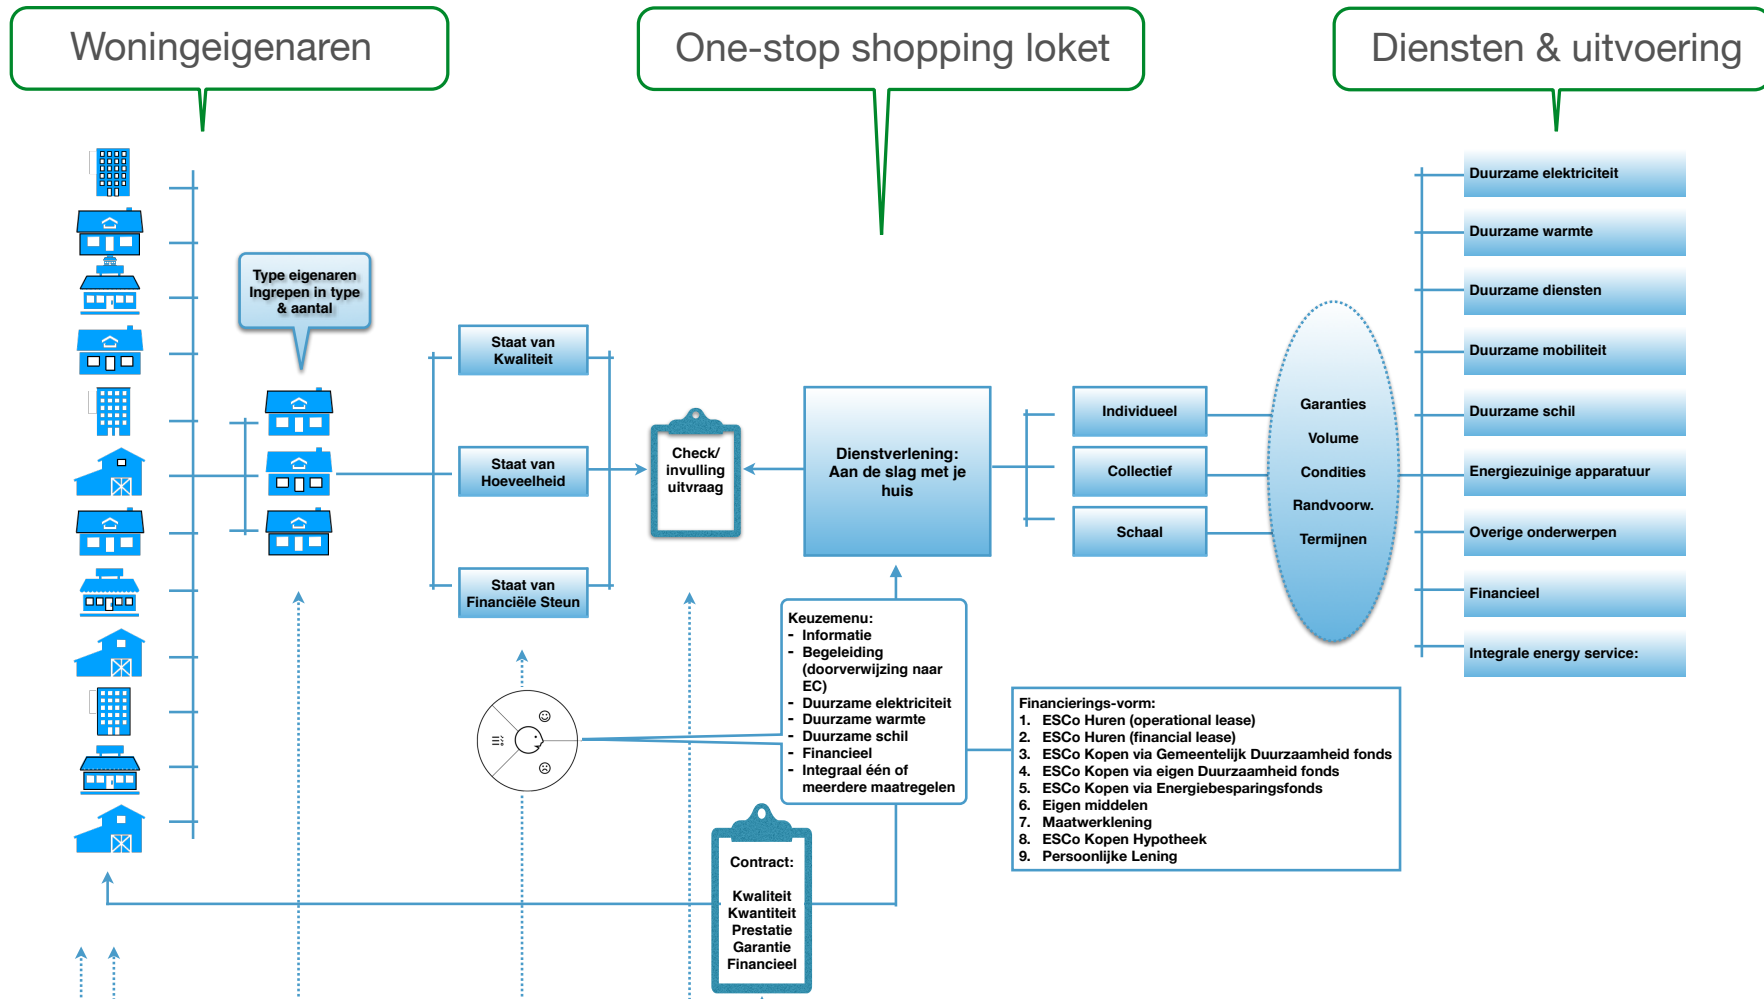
Woningeigenaren

One-stop shopping loket

Diensten & uitvoering

Type eigenaren Ingrepen in type & aantal

Staat van Kwaliteit

Staat van Hoeveelheid

Staat van Financiële Steun

Check/ invulling uitvraag

Dienstverlening: Aan de slag met je huis

Individueel

Collectief

Schaal

Garanties

Volume

Condities

Randvoorw.

Termijnen

Duurzame elektriciteit

Duurzame warmte

Duurzame diensten

Duurzame mobiliteit

Duurzame schil

Energiezuinige apparatuur

Overige onderwerpen

Financieel

Integrale energy service:

Keuzemenu:
- Informatie
- Begeleiding (doorverwijzing naar EC)
- Duurzame elektriciteit
- Duurzame warmte
- Duurzame schil
- Financieel
- Integraal één of meerdere maatregelen

Financierings-vorm:
1. ESCo Huren (operational lease)
2. ESCo Huren (financial lease)
3. ESCo Kopen via Gemeentelijk Duurzaamheid fonds
4. ESCo Kopen via eigen Duurzaamheid fonds
5. ESCo Kopen via Energiebesparingsfonds
6. Eigen middelen
7. Maatwerklening
8. ESCo Kopen Hypotheek
9. Persoonlijke Lening

Contract:

Kwaliteit
Kwantiteit
Prestatie
Garantie
Financieel